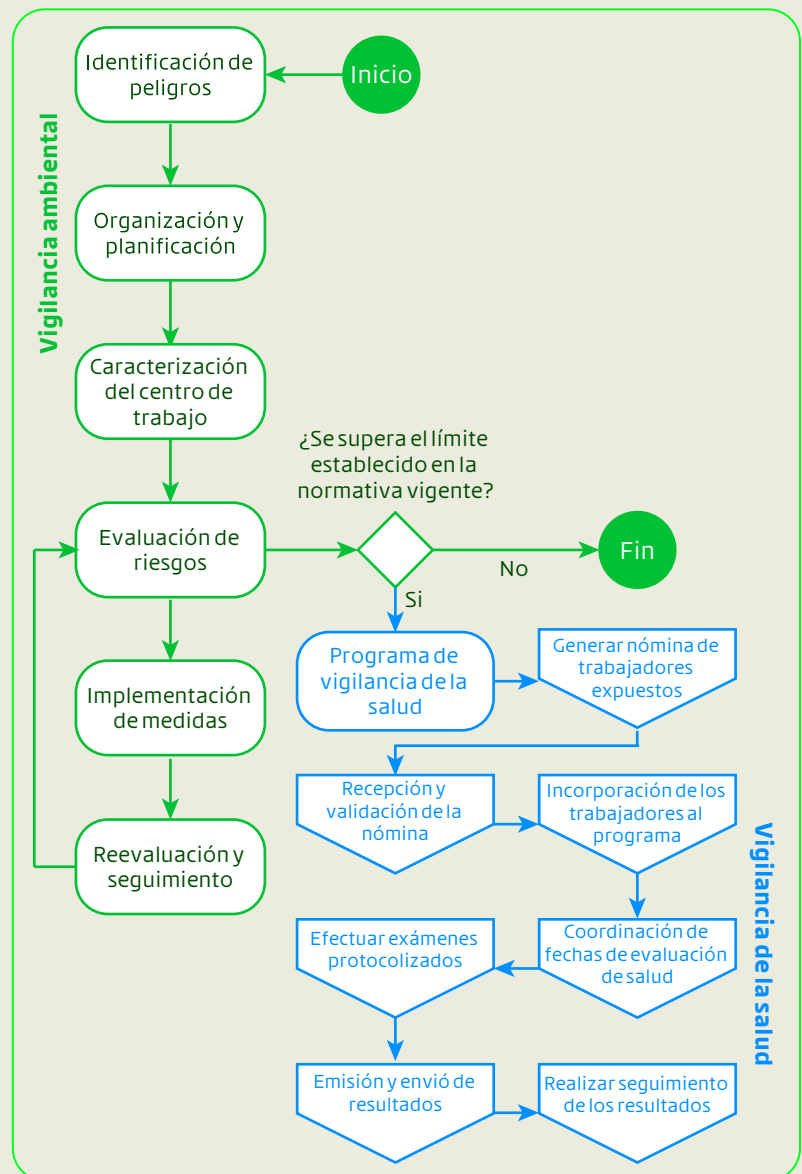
Vigilancia ambiental

Identificación de peligros

Inicio

Organización y planificación

Caracterización del centro de trabajo

¿Se supera el límite establecido en la normativa vigente?

Evaluación de riesgos

No

Fin

Si

Implementación de medidas

Programa de vigilancia de la salud

Generar nómina de trabajadores expuestos

Recepción y validación de la nómina

Incorporación de los trabajadores al programa

Reevaluación y seguimiento

Vigilancia de la salud

Efectuar exámenes protocolizados

Coordinación de fechas de evaluación de salud

Emisión y envió de resultados

Realizar seguimiento de los resultados